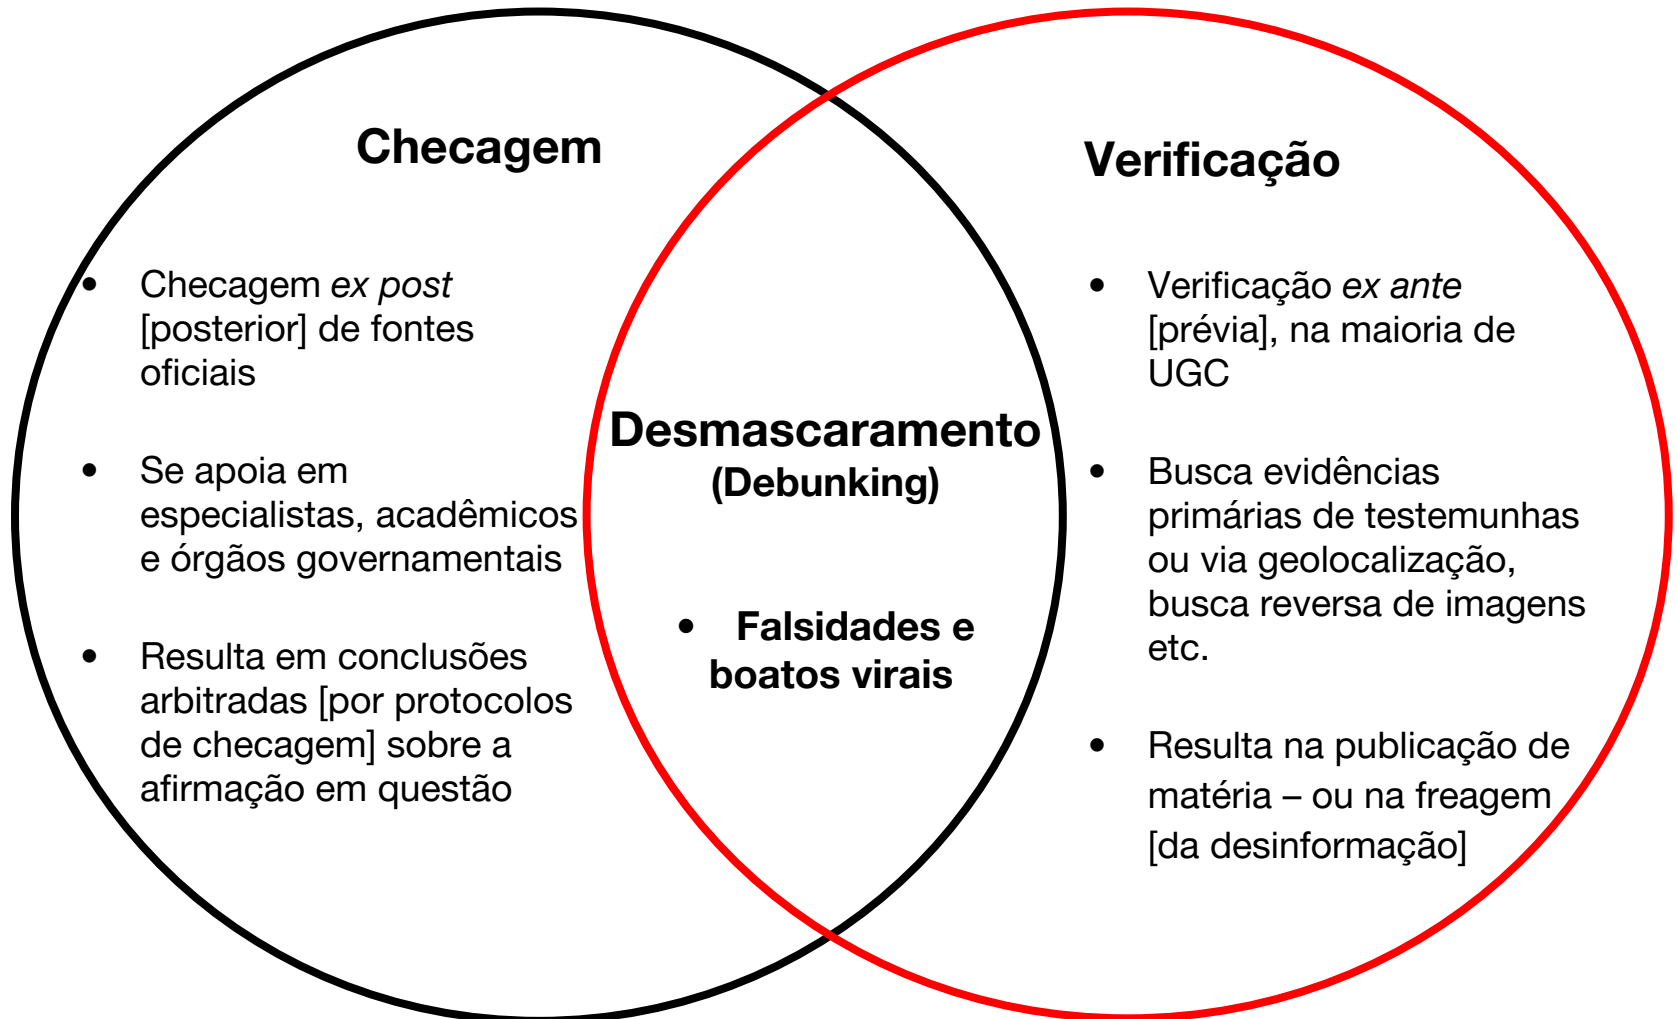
Checagem

- Checagem ex post [posterior] de fontes oficiais

- Se apoia em especialistas, acadêmicos e órgãos governamentais

- Resulta em conclusões arbitradas [por protocolos de checagem] sobre a afirmação em questão

Desmascaramento (Debunking)

- Falsidades e boatos virais

Verificação

- Verificação ex ante [prévia], na maioria de UGC

- Busca evidências primárias de testemunhas ou via geolocalização, busca reversa de imagens etc.

- Resulta na publicação de matéria – ou na freagem [da desinformação]